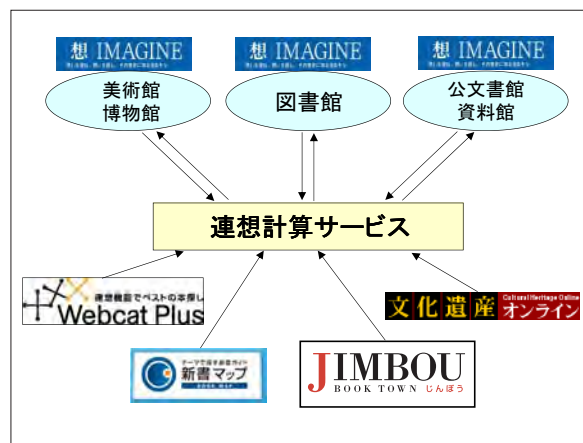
想 IMAGINE

想 IMAGINE

想 IMAGINE

美術館
博物館

図書館

公文書館
資料館

連想計算サービス

連想検索でベストの本探し
Webcat Plus

文化遺産 Cultural Heritage Online オンライン

テーマで探す本の新書ガイド
新書マップ

JIMBOU
BOOK TOWN じんぼう